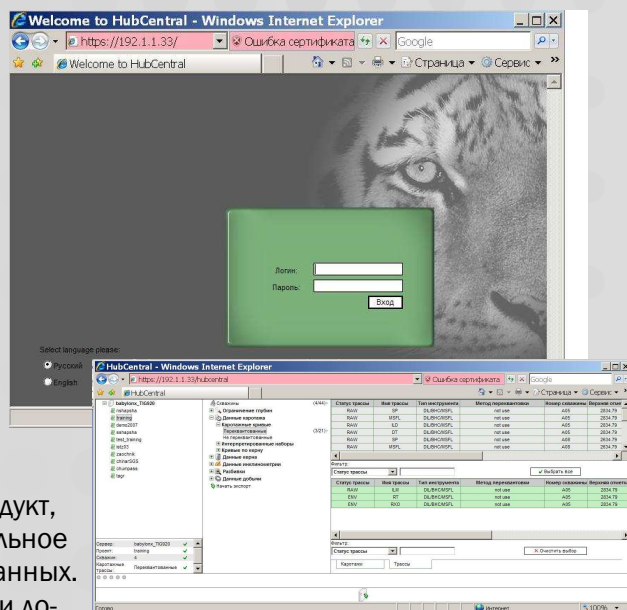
Welcome to HubCentral - Windows Internet Explorer
https://192.1.1.33/
Ошибка сертификата
Google
Welcome to HubCentral
Страница
Сервис

Логин:
Пароль:
Вход

Select language please:
Русский
English

HubCentral - Windows Internet Explorer
https://192.1.1.33/hubcentral
Ошибка сертификата
Google
HubCentral
Страница
Сервис

babylonx_TIG920
natapsha
training
demo2007
sanapsha
test_training
wiz03
zaochnik
chinarSGS
chumpass
tagr

Скважины
Ограничения глубин
Данные каротажа
Каротажные кривые
Переинтерпретированные
Не переинтерпретированные
Интерпретированные наборы
Кривые по керну
Данные керна
Данные инклинометрии
Разбивки
Данные добычи
Начать экспорт

| Статус трассы | Имя трассы | Тип инструмента | Метод переинтерпретации | Номер скважины | Верхняя отметка |
|---|---|---|---|---|---|
| RAW | SP | DIL/BHC/MSFL | not use | A05 | 2834.79 |
| RAW | MSFL | DIL/BHC/MSFL | not use | A05 | 2834.79 |
| RAW | ILD | DIL/BHC/MSFL | not use | A05 | 2834.79 |
| RAW | DT | DIL/BHC/MSFL | not use | A05 | 2834.79 |
| RAW | SP | DIL/BHC/MSFL | not use | A05 | 2834.79 |
| RAW | MSFL | DIL/BHC/MSFL | not use | A05 | 2834.79 |

Фильтр:
Статус трассы
Выбрать всё

| Статус трассы | Имя трассы | Тип инструмента | Метод переинтерпретации | Номер скважины | Верхняя отметка |
|---|---|---|---|---|---|
| RAW | ILM | DIL/BHC/MSFL | not use | A05 | 2834.79 |
| ENV | RT | DIL/BHC/MSFL | not use | A05 | 2834.79 |
| ENV | RXO | DIL/BHC/MSFL | not use | A05 | 2834.79 |

Фильтр:
Статус трассы
Очистить выбор
Каротажи
Трассы

Сервер: babylonx_TIG920
Проект: training
Скважин: 4
Каротажные трассы: Переинтерпретированные

Готово
Интернет
100%

дукт,
льное
анных.
и до-